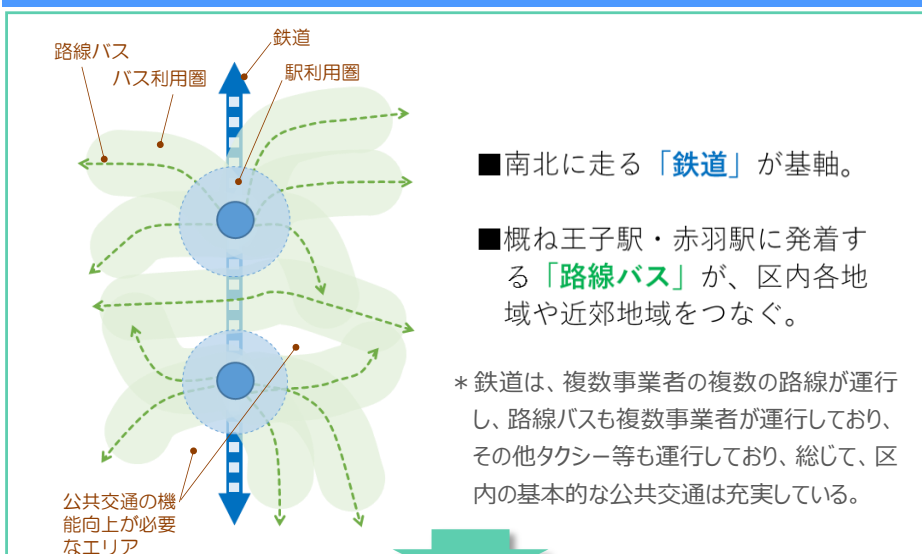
路線バス

バス利用圏

鉄道

駅利用圏

公共交通の機能向上が必要なエリア

■南北に走る「鉄道」が基軸。

■概ね王子駅・赤羽駅に発着する「路線バス」が、区内各地域や近郊地域をつなぐ。

＊鉄道は、複数事業者の複数の路線が運行し、路線バスも複数事業者が運行しており、その他タクシー等も運行しており、総じて、区内の基本的な公共交通は充実している。